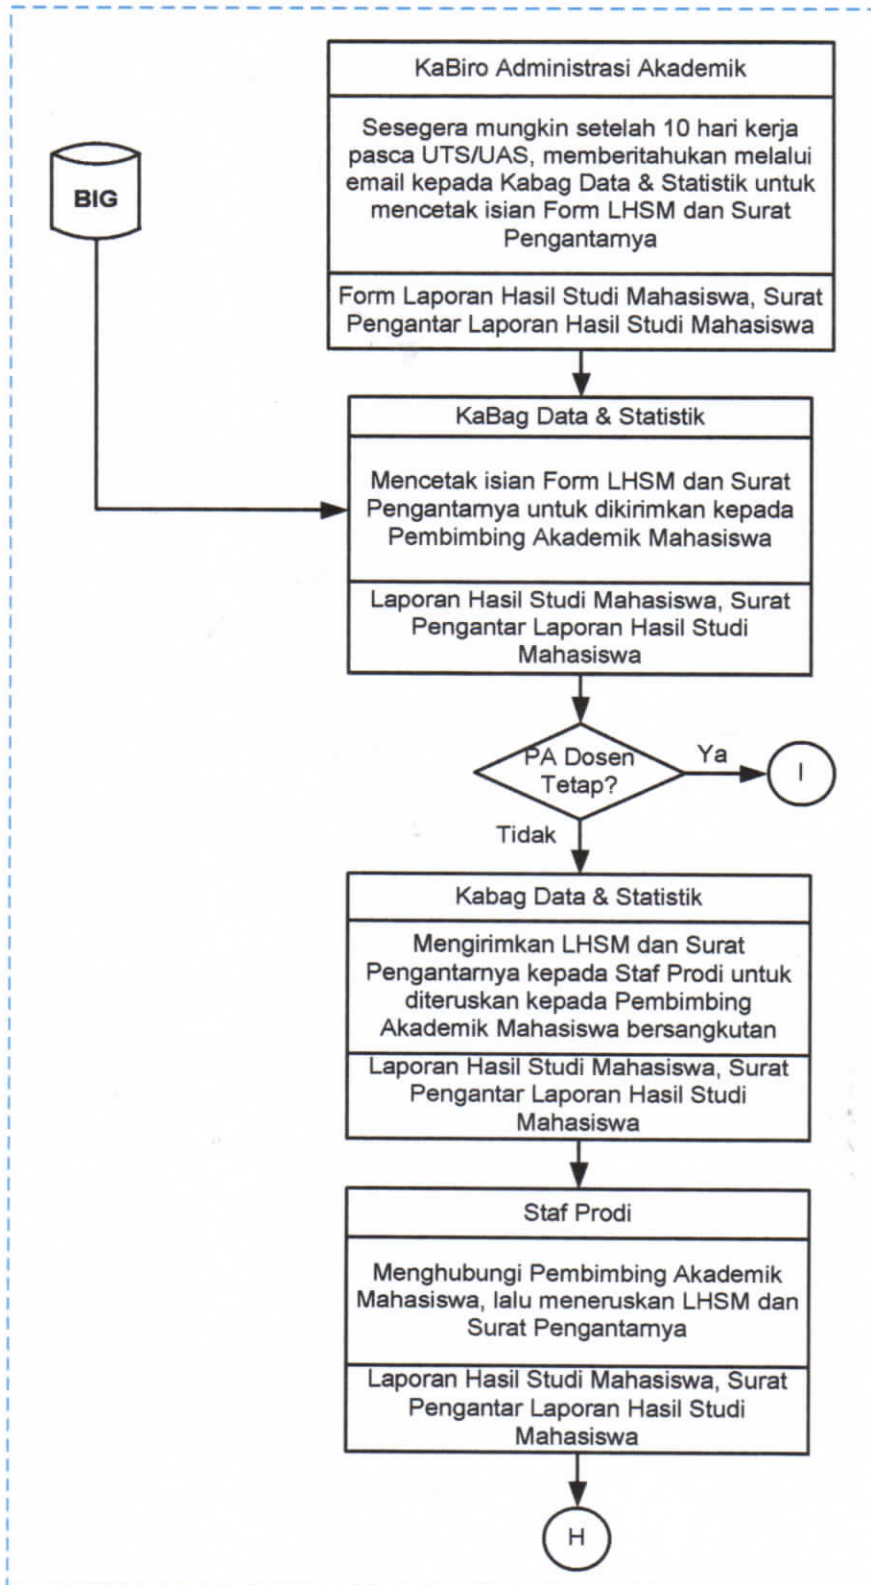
KaBiro Administrasi Akademik

Sesegera mungkin setelah 10 hari kerja pasca UTS/UAS, memberitahukan melalui email kepada Kabag Data & Statistik untuk mencetak isian Form LHSM dan Surat Pengantarnya

Form Laporan Hasil Studi Mahasiswa, Surat Pengantar Laporan Hasil Studi Mahasiswa

BIG

KaBag Data & Statistik

Mencetak isian Form LHSM dan Surat Pengantarnya untuk dikirimkan kepada Pembimbing Akademik Mahasiswa

Laporan Hasil Studi Mahasiswa, Surat Pengantar Laporan Hasil Studi Mahasiswa

PA Dosen Tetap?

Ya

I

Tidak

Kabag Data & Statistik

Mengirimkan LHSM dan Surat Pengantarnya kepada Staf Prodi untuk diteruskan kepada Pembimbing Akademik Mahasiswa bersangkutan

Laporan Hasil Studi Mahasiswa, Surat Pengantar Laporan Hasil Studi Mahasiswa

Staf Prodi

Menghubungi Pembimbing Akademik Mahasiswa, lalu meneruskan LHSM dan Surat Pengantarnya

Laporan Hasil Studi Mahasiswa, Surat Pengantar Laporan Hasil Studi Mahasiswa

H